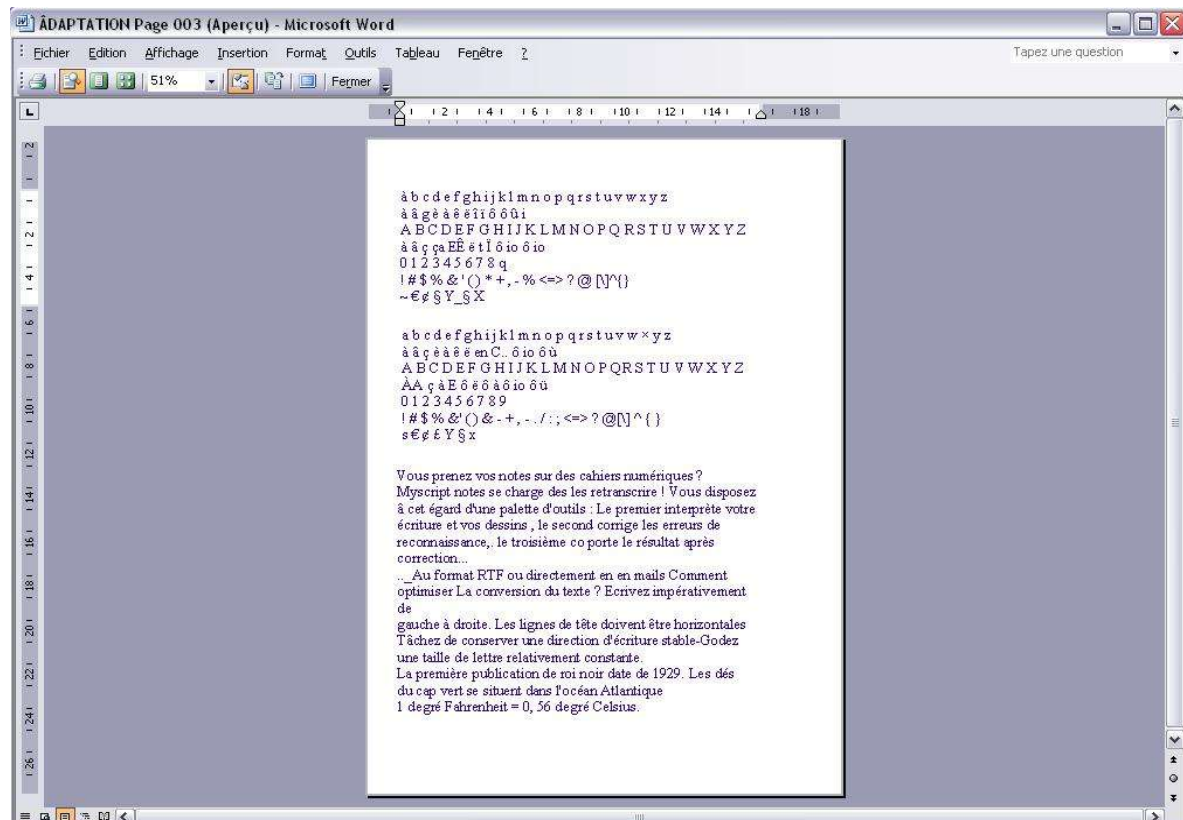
ÂDAPTATION Page 003 (Aperçu) - Microsoft Word

Fichier Edition Affichage Insertion Format Outils Tableau Fenêtre ?

Tapez une question

51% Fermer

à b c d e f g h i j k l m n o p q r s t u v w x y z
à â g è à ê ë î ï ô û û i
A B C D E F G H I J K L M N O P Q R S T U V W X Y Z
à â ç ça EÊ ë t Ï ô io ô io
0 1 2 3 4 5 6 7 8 q
! # $ % & ' ( ) * +, - % <=> ? @ [\]^{}
~€¢ § Y_§ X

a b c d e f g h i j k l m n o p q r s t u v w × y z
à â ç è à ê ë en C.. ô io ô ù
A B C D E F G H I J K L M N O P Q R S T U V W X Y Z
ÀA ç à E ô ë ô à ô io ô ù
0 1 2 3 4 5 6 7 8 9
! # $ % &' ( ) & - +, - . / : ; <=> ? @[\] ^ { }
s€¢ £ Y § x

Vous prenez vos notes sur des cahiers numériques ? Myscript notes se charge des les retranscrire ! Vous disposez à cet égard d'une palette d'outils : Le premier interprète votre écriture et vos dessins , le second corrige les erreurs de reconnaissance,. le troisième co porte le résultat après correction...
.._Au format RTF ou directement en en mails Comment optimiser La conversion du texte ? Ecrivez impérativement de
gauche à droite. Les lignes de tête doivent être horizontales Tâchez de conserver une direction d'écriture stable-Godez une taille de lettre relativement constante.
La première publication de roi noir date de 1929. Les dés du cap vert se situent dans l'océan Atlantique
1 degré Fahrenheit = 0, 56 degré Celsius.